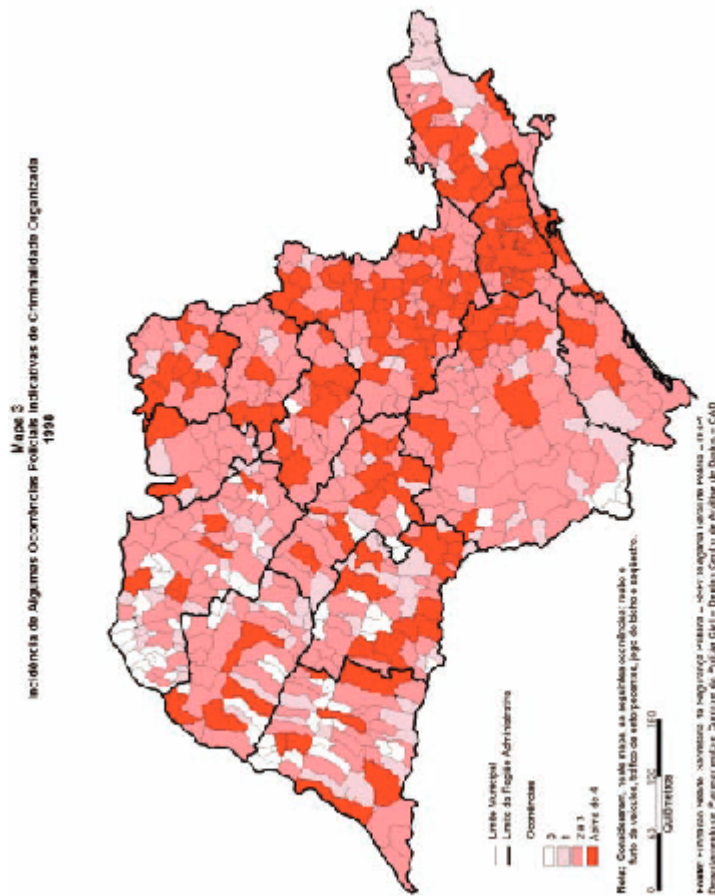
Mapa 3
Incidência de Algumas Ocorrências Policiais Indicativas de Criminalidade Organizada
1998

Limite Municipal
Limite da Região Administrativa

Ocorrências
0
1
2 a 3
Acima de 4

0 50 100 150
Quilômetros

Nota: Consideraram, nesse mapa, as seguintes ocorrências: roubo e furto de veículos, tráfico de entorpecentes, jogo do bicho e sequestro.

Fonte: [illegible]